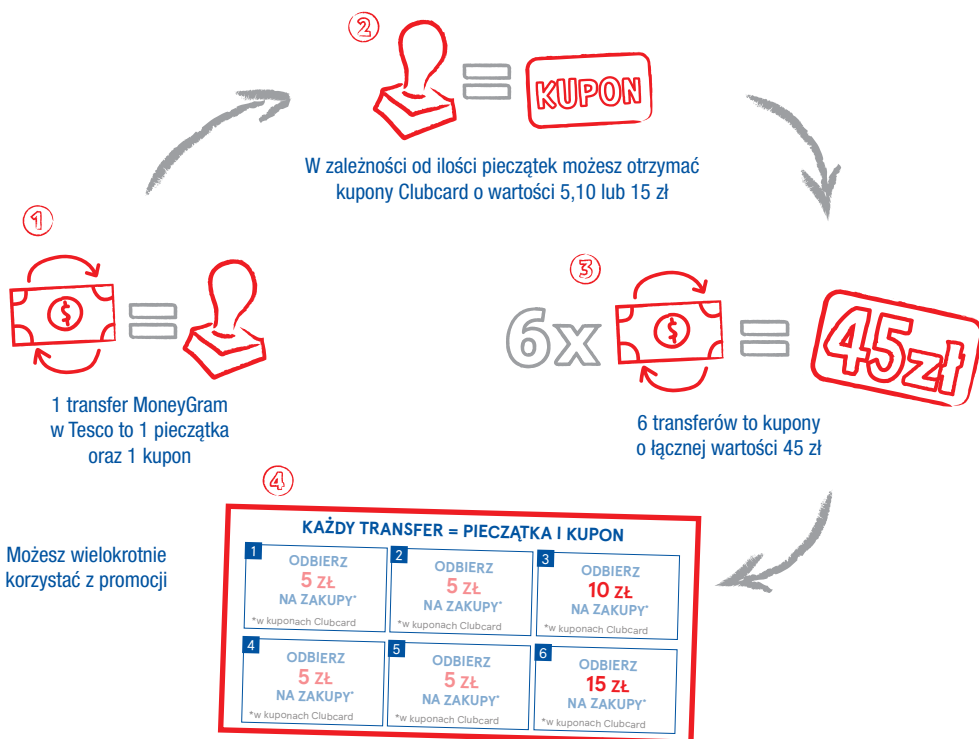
②

KUPON

W zależności od ilości pieczątek możesz otrzymać kupony Clubcard o wartości 5,10 lub 15 zł

①

1 transfer MoneyGram w Tesco to 1 pieczątka oraz 1 kupon

③

6x

45zł

6 transferów to kupony o łącznej wartości 45 zł

④

Możesz wielokrotnie korzystać z promocji

KAŻDY TRANSFER = PIECZĄTKA I KUPON

| 1 ODBIERZ 5 ZŁ NA ZAKUPY* *w kuponach Clubcard | 2 ODBIERZ 5 ZŁ NA ZAKUPY* *w kuponach Clubcard | 3 ODBIERZ 10 ZŁ NA ZAKUPY* *w kuponach Clubcard |
|---|---|---|
| 4 ODBIERZ 5 ZŁ NA ZAKUPY* *w kuponach Clubcard | 5 ODBIERZ 5 ZŁ NA ZAKUPY* *w kuponach Clubcard | 6 ODBIERZ 15 ZŁ NA ZAKUPY* *w kuponach Clubcard |